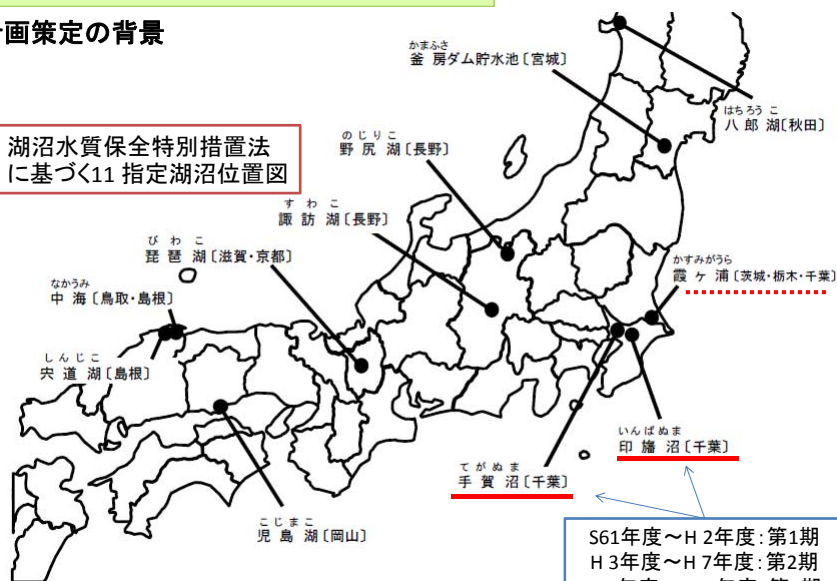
画策定の背景

湖沼水質保全特別措置法に基づく11 指定湖沼位置図

かまふさ
釜 房ダム貯水池〔宮城〕

はちろう こ
八 郎 湖〔秋田〕

のじりこ
野 尻 湖〔長野〕

す わ こ
諏 訪 湖〔長野〕

び わ こ
琵 琶 湖〔滋賀・京都〕

かすみがうら
霞 ヶ 浦〔茨城・栃木・千葉〕

なかうみ
中 海〔鳥取・島根〕

しんじこ
宍 道 湖〔島根〕

いんばぬま
印 旛 沼〔千葉〕

てがぬま
手 賀 沼〔千葉〕

こじまこ
児 島 湖〔岡山〕

S61年度～H 2年度：第1期
H 3年度～H 7年度：第2期
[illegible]